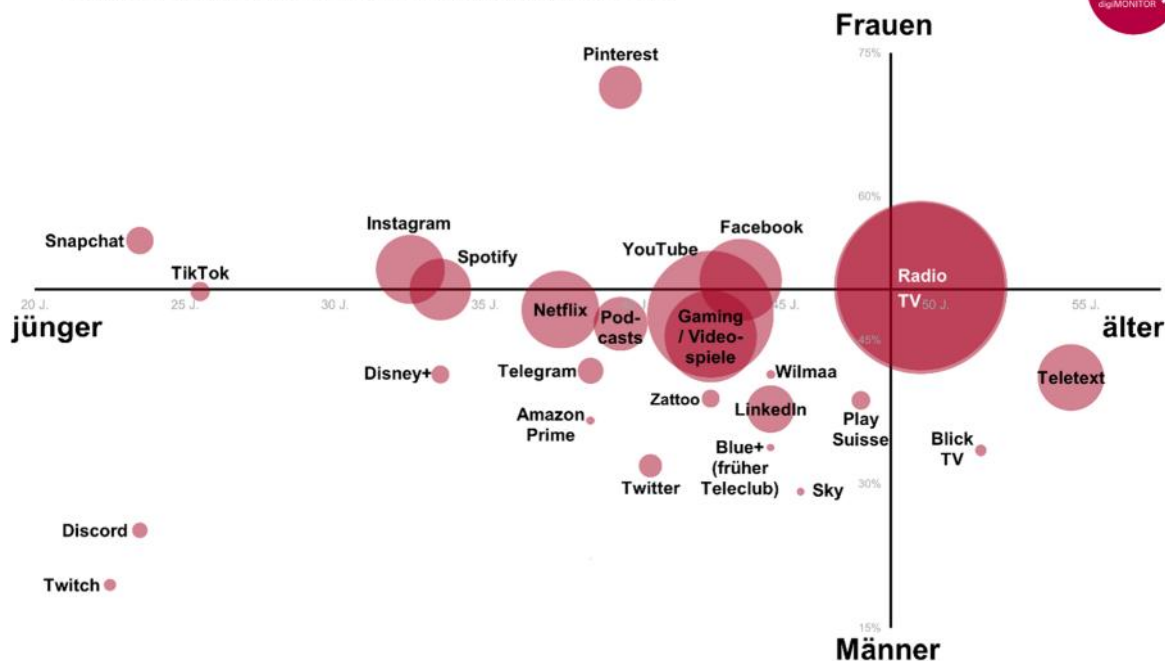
digiMONITOR

Frauen

75%

60%

45%

30%

15%

Männer

jünger

älter

20 J.

25 J.

30 J.

35 J.

45 J.

50 J.

55 J.

Pinterest

Snapchat

TikTok

Instagram

Spotify

YouTube

Facebook

Radio

TV

Netflix

Pod-casts

Gaming / Video-spiele

Disney+

Telegram

Wilmaa

Teletext

Amazon Prime

Zattoo

LinkedIn

Play Suisse

Blick TV

Blue+ (früher Teleclub)

Twitter

Sky

Discord

Twitch